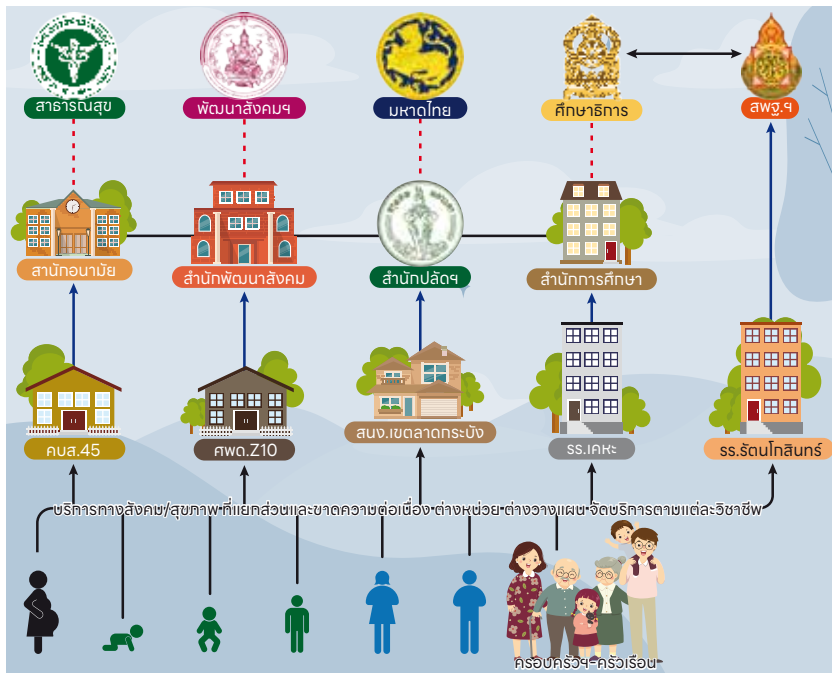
สาธารณสุข

พัฒนาสังคมฯ

มหาดไทย

ศึกษาธิการ

สพฐ.ฯ

สำนักอนามัย

สำนักพัฒนาสังคม

สำนักปลัดฯ

สำนักการศึกษา

คบส.45

ศพด.Z10

สนง.เขตลาดกระบัง

รร.เคหะ

รร.รัตนโกสินทร์

บริการทางสังคม/สุขภาพ ที่แยกส่วนและขาดความต่อเนื่อง ต่างหน่วย ต่างวางแผน จัดบริการตามแต่ละวิชาชีพ

ครอบครัวฯ ครัวเรือน